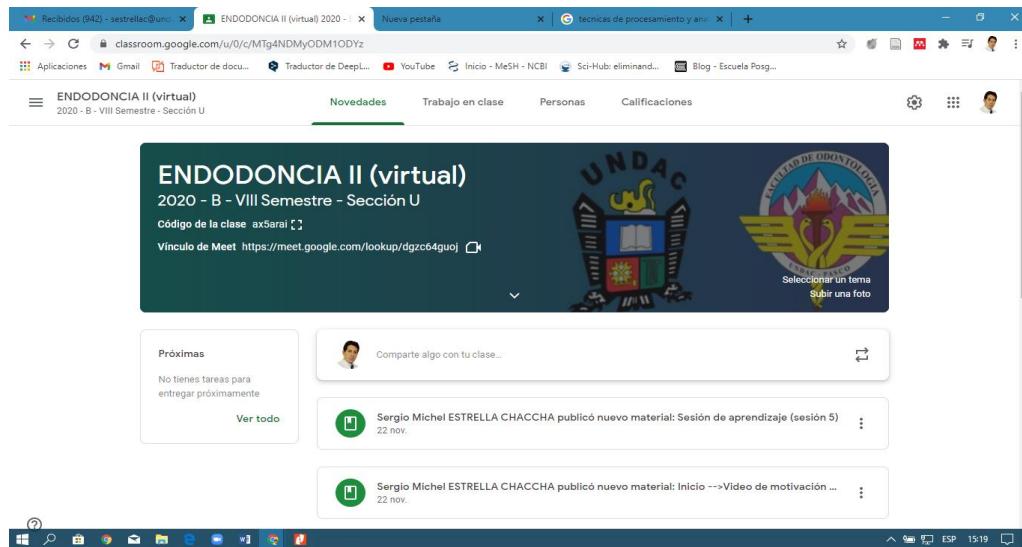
Recibidos (942) - sestrellac@und ×
ENDODONCIA II (virtual) 2020 - ×
Nueva pestaña ×
tecnicas de procesamiento y ana ×
+

classroom.google.com/u/0/c/MTg4NDMyODM1ODYz

Aplicaciones
Gmail
Traductor de docu...
Traductor de DeepL...
YouTube
Inicio - MeSH - NCBI
Sci-Hub: eliminand...
Blog - Escuela Posg...

ENDODONCIA II (virtual)
2020 - B - VIII Semestre - Sección U

Novedades
Trabajo en clase
Personas
Calificaciones

ENDODONCIA II (virtual)
2020 - B - VIII Semestre - Sección U
Código de la clase ax5arai
Vínculo de Meet https://meet.google.com/lookup/dgzc64guoj

UNDAC
FACULTAD DE ODONTOLOGIA

Seleccionar un tema
Subir una foto

Próximas
No tienes tareas para entregar próximamente
Ver todo

Comparte algo con tu clase...

Sergio Michel ESTRELLA CHACCHA publicó nuevo material: Sesión de aprendizaje (sesión 5)
22 nov.

Sergio Michel ESTRELLA CHACCHA publicó nuevo material: Inicio -->Video de motivación ...
22 nov.

ESP 15:19